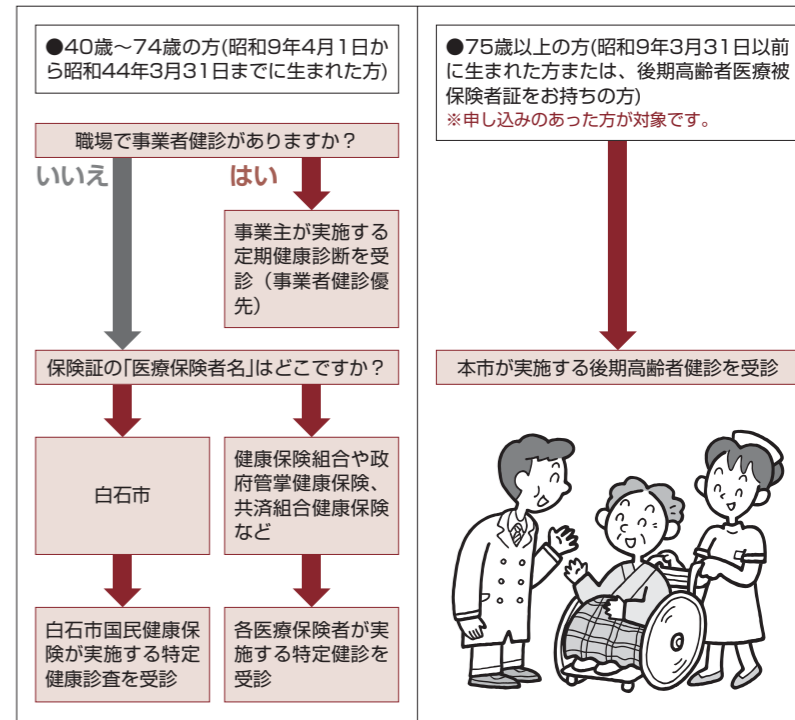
●40歳～74歳の方(昭和9年4月1日から昭和44年3月31日までに生まれた方)

職場で事業者健診がありますか？

いいえ

はい

事業主が実施する定期健康診断を受診（事業者健診優先）

保険証の「医療保険者名」はどこですか？

白石市

健康保険組合や政府管掌健康保険、共済組合健康保険など

白石市国民健康保険が実施する特定健康診査を受診

各医療保険者が実施する特定健診を受診

●75歳以上の方(昭和9年3月31日以前に生まれた方または、後期高齢者医療被保険者証をお持ちの方)
※申し込みのあった方が対象です。

本市が実施する後期高齢者健診を受診